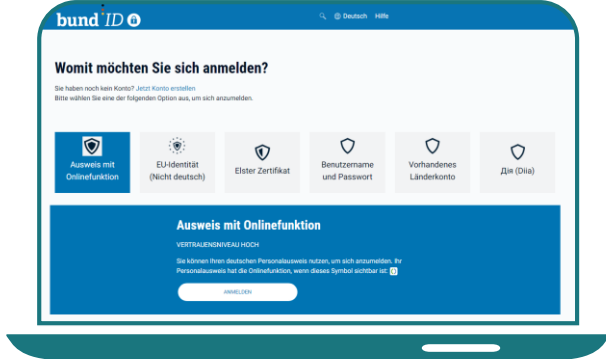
bund ID

Deutsch Hilfe

Womit möchten Sie sich anmelden?

Sie haben noch kein Konto? Jetzt Konto erstellen
Bitte wählen Sie eine der folgenden Option aus, um sich anzumelden.

Ausweis mit Onlinefunktion

EU-Identität (Nicht deutsch)

Elster Zertifikat

Benutzername und Passwort

Vorhandenes Länderkonto

Дія (Diia)

Ausweis mit Onlinefunktion

VERTRAUENSNIVEAU HOCH

Sie können Ihren deutschen Personalausweis nutzen, um sich anzumelden. Ihr Personalausweis hat die Onlinefunktion, wenn dieses Symbol sichtbar ist:

ANMELDEN